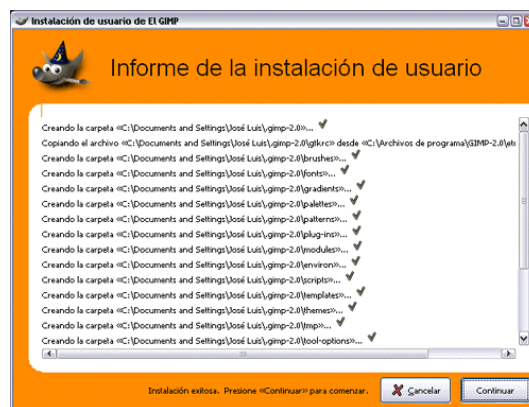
Instalación de usuario de El GIMP

Informe de la instalación de usuario

Creando la carpeta «C:\Documents and Settings\José Luis\.gimp-2.0»...
Copiando el archivo «C:\Documents and Settings\José Luis\.gimp-2.0\gtkrc» desde «C:\Archivos de programa\GIMP-2.0\etc
Creando la carpeta «C:\Documents and Settings\José Luis\.gimp-2.0\brushes»...
Creando la carpeta «C:\Documents and Settings\José Luis\.gimp-2.0\fonts»...
Creando la carpeta «C:\Documents and Settings\José Luis\.gimp-2.0\gradients»...
Creando la carpeta «C:\Documents and Settings\José Luis\.gimp-2.0\palettes»...
Creando la carpeta «C:\Documents and Settings\José Luis\.gimp-2.0\patterns»...
Creando la carpeta «C:\Documents and Settings\José Luis\.gimp-2.0\plug-ins»...
Creando la carpeta «C:\Documents and Settings\José Luis\.gimp-2.0\modules»...
Creando la carpeta «C:\Documents and Settings\José Luis\.gimp-2.0\environ»...
Creando la carpeta «C:\Documents and Settings\José Luis\.gimp-2.0\scripts»...
Creando la carpeta «C:\Documents and Settings\José Luis\.gimp-2.0\templates»...
Creando la carpeta «C:\Documents and Settings\José Luis\.gimp-2.0\themes»...
Creando la carpeta «C:\Documents and Settings\José Luis\.gimp-2.0\tmp»...
Creando la carpeta «C:\Documents and Settings\José Luis\.gimp-2.0\tool-options»...

Instalación exitosa. Presione «Continuar» para comenzar.
Cancelar
Continuar